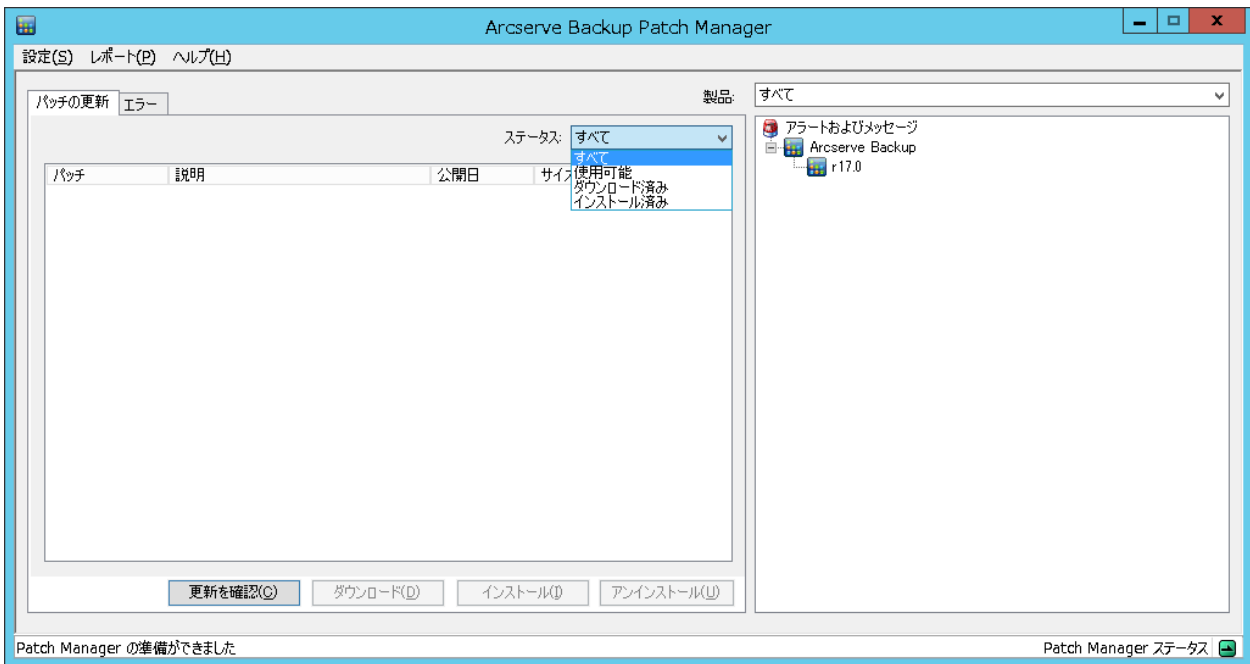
Arcserve Backup Patch Manager

設定(S) レポート(P) ヘルプ(H)

パッチの更新 エラー

ステータス: すべて

すべて
使用可能
ダウンロード済み
インストール済み

| パッチ | 説明 | 公開日 | サイズ |
|---|---|---|---|

製品: すべて

アラートおよびメッセージ
Arcserve Backup
r17.0

更新を確認(C) ダウンロード(D) インストール(I) アンインストール(U)

Patch Manager の準備ができました

Patch Manager ステータス